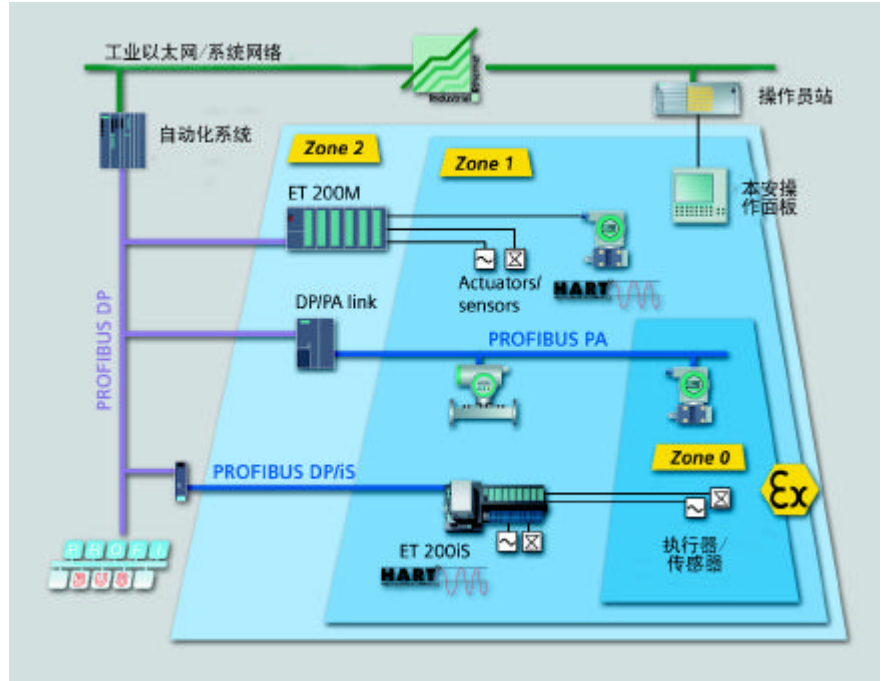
工业以太网/系统网络

Industrial Ethernet

操作员站

自动化系统

Zone 2

Zone 1

本安操作面板

ET 200M

Actuators/sensors

HART

PROFIBUS DP

DP/PA link

PROFIBUS PA

Zone 0

Ex

PROFIBUS DP/iS

ET 200iS

HART

执行器/传感器

PROFIBUS